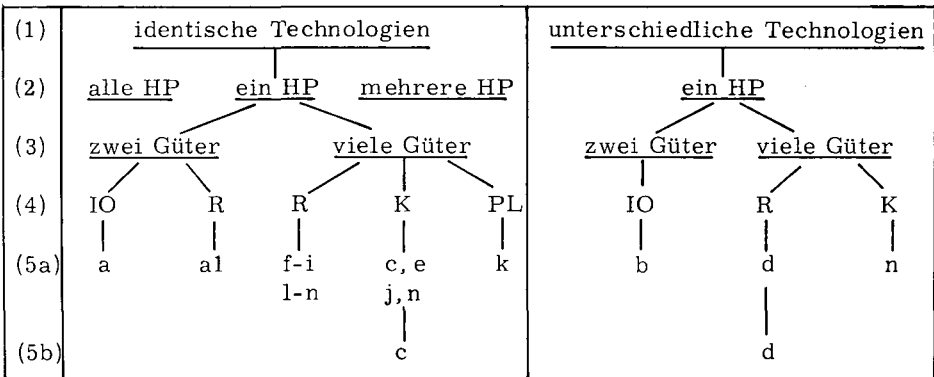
(1)
(2)
(3)
(4)
(5a)
(5b)

identische Technologien

alle HP
ein HP
mehrere HP

zwei Güter
viele Güter

IO
R
R
K
PL

a
a1
f-i
l-n
c, e
j, n
k

c

unterschiedliche Technologien

ein HP

zwei Güter
viele Güter

IO
R
K

b
d
n

d